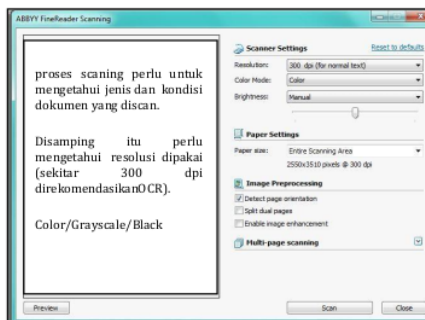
ABBYY FineReader Scanning

proses scaning perlu untuk mengetahui jenis dan kondisi dokumen yang discan.

Disamping itu perlu mengetahui resolusi dipakai (sekitar 300 dpi direkomendasikanOCR).

Color/Grayscale/Black

Scanner Settings
Reset to defaults
Resolution: 300 dpi (for normal text)
Color Mode: Color
Brightness: Manual

Paper Settings
Paper size: Entire Scanning Area
2550x3510 pixels @ 300 dpi

Image Preprocessing
Detect page orientation
Split dual pages
Enable image enhancement

Multi-page scanning

Preview
Scan
Close